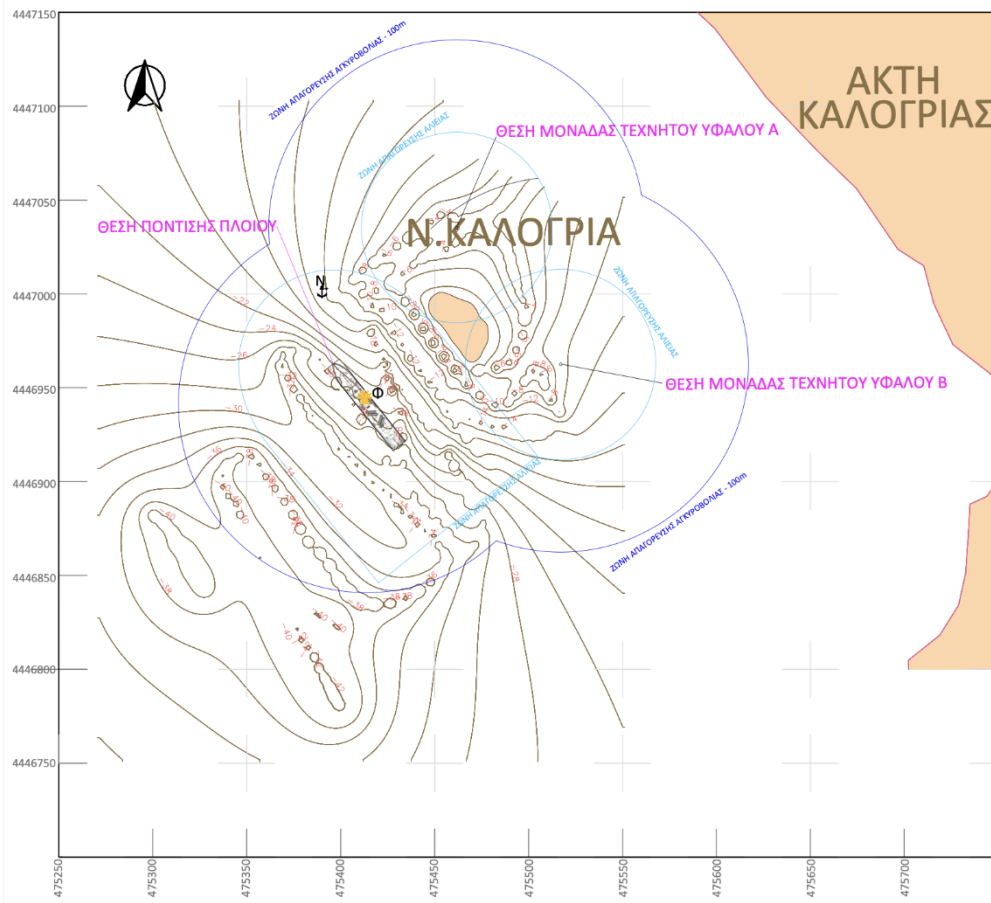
4447150

4447100

4447050

4447000

4446950

4446900

4446850

4446800

4446750

ΑΚΤΗ ΚΑΛΟΓΡΙΑΣ

ΖΩΝΗ ΑΠΑΓΟΡΕΥΣΗΣ ΑΓΚΥΡΟΒΟΛΙΑΣ - 100m

ΘΕΣΗ ΜΟΝΑΔΑΣ ΤΕΧΝΗΤΟΥ ΥΦΑΛΟΥ Α

ΖΩΝΗ ΑΠΑΓΟΡΕΥΣΗΣ ΑΛΙΕΙΑΣ

Ν.ΚΑΛΟΓΡΙΑ

ΘΕΣΗ ΠΟΝΤΙΣΗΣ ΠΛΟΙΟΥ

N

ΖΩΝΗ ΑΠΑΓΟΡΕΥΣΗΣ ΑΛΙΕΙΑΣ

-22

-24

-26

-30

Φ

ΘΕΣΗ ΜΟΝΑΔΑΣ ΤΕΧΝΗΤΟΥ ΥΦΑΛΟΥ Β

ΖΩΝΗ ΑΠΑΓΟΡΕΥΣΗΣ ΑΛΙΕΙΑΣ

ΖΩΝΗ ΑΠΑΓΟΡΕΥΣΗΣ ΑΛΙΕΙΑΣ

ΖΩΝΗ ΑΠΑΓΟΡΕΥΣΗΣ ΑΓΚΥΡΟΒΟΛΙΑΣ - 100m

-32

-40

-38

-40

-42

475250

475300

475350

475400

475450

475500

475550

475600

475650

475700